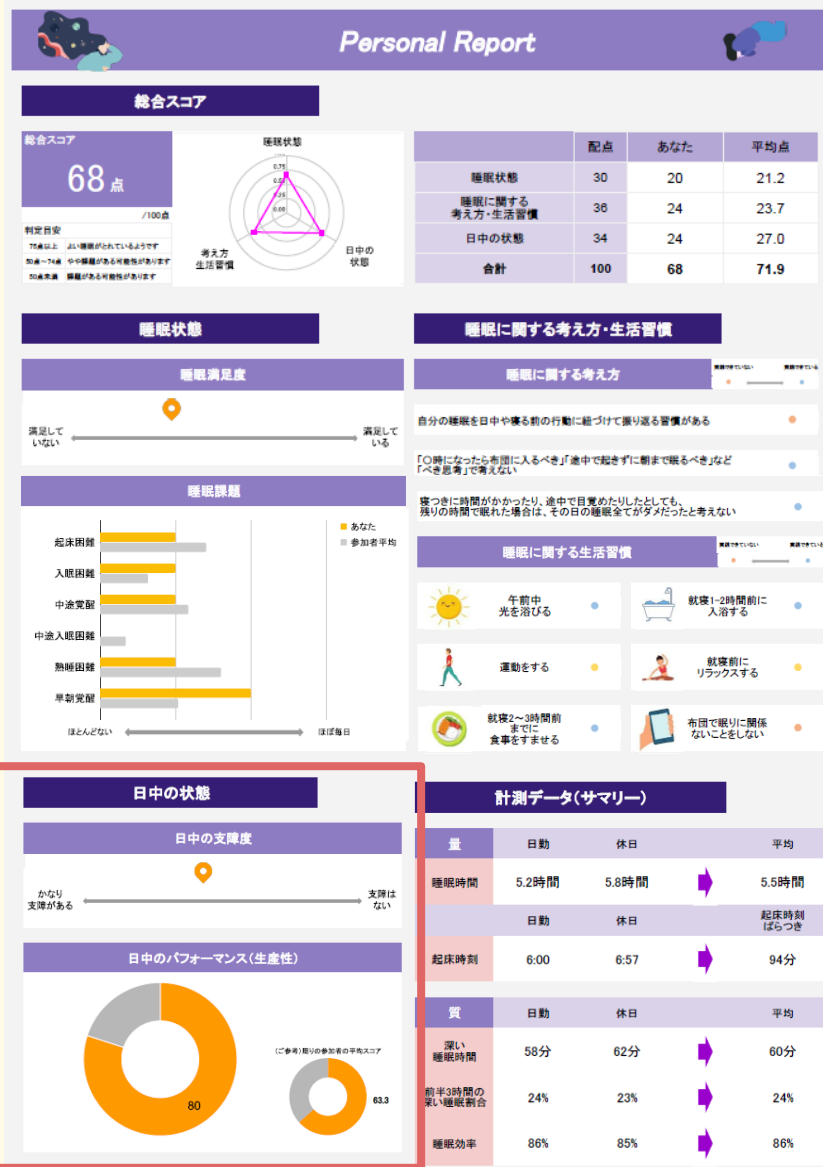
Personal Report

総合スコア

総合スコア
68点
/100点

判定目安
75点以上　よい睡眠がとれているようです
50点～74点　やや睡眠がある可能性があります
50点未満　睡眠がある可能性があります

睡眠状態
0.75
0.50
0.25
0.00
考え方生活習慣
日中の状態

| | 配点 | あなた | 平均点 |
|---|---|---|---|
| 睡眠状態 | 30 | 20 | 21.2 |
| 睡眠に関する考え方・生活習慣 | 36 | 24 | 23.7 |
| 日中の状態 | 34 | 24 | 27.0 |
| 合計 | 100 | 68 | 71.9 |

睡眠状態

睡眠満足度
満足していない
満足している

睡眠課題
あなた
参加者平均
起床困難
入眠困難
中途覚醒
中途入眠困難
熟睡困難
早朝覚醒
ほとんどない
ほぼ毎日

睡眠に関する考え方・生活習慣

睡眠に関する考え方
実践できていない
実践できている

自分の睡眠を日中や寝る前の行動に紐づけて振り返る習慣がある

「○時になったら布団に入るべき」「途中で起きずに朝まで眠るべき」など「べき思考」で考えない

寝つきに時間がかかったり、途中で目覚めたりしたとしても、残りの時間で眠れた場合は、その日の睡眠全てがダメだったと考えない

睡眠に関する生活習慣
実践できていない
実践できている

午前中光を浴びる
就寝1~2時間前に入浴する
運動をする
就寝前にリラックスする
就寝2～3時間前までに食事をすませる
布団で眠りに関係ないことをしない

日中の状態

日中の支障度
かなり支障がある
支障はない

日中のパフォーマンス（生産性）
80
（ご参考）周りの参加者の平均スコア
63.3

計測データ（サマリー）

| 量 | 日勤 | 休日 | | 平均 |
|---|---|---|---|---|
| 睡眠時間 | 5.2時間 | 5.8時間 | | 5.5時間 |
| | 日勤 | 休日 | | 起床時刻ばらつき |
| 起床時刻 | 6:00 | 6:57 | | 94分 |

| 質 | 日勤 | 休日 | | 平均 |
|---|---|---|---|---|
| 深い睡眠時間 | 58分 | 62分 | | 60分 |
| 前半3時間の深い睡眠割合 | 24% | 23% | | 24% |
| 睡眠効率 | 86% | 85% | | 86% |